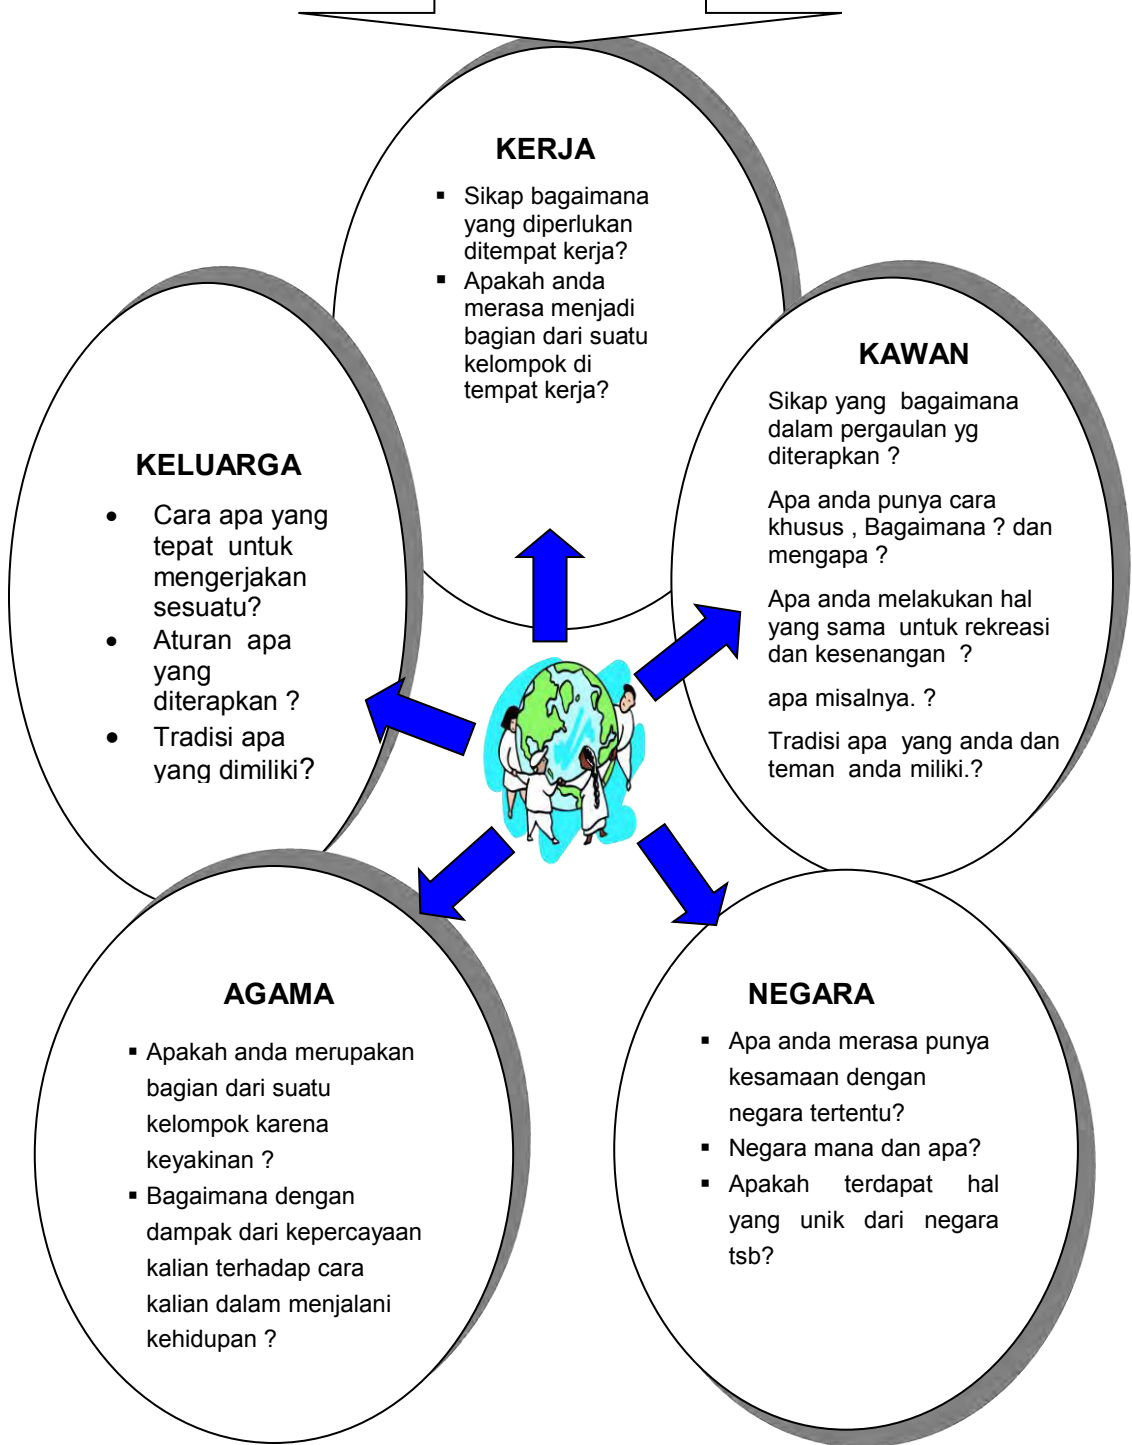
KERJA

- Sikap bagaimana yang diperlukan ditempat kerja?
- Apakah anda merasa menjadi bagian dari suatu kelompok di tempat kerja?

KAWAN

Sikap yang bagaimana dalam pergaulan yg diterapkan ?

Apa anda punya cara khusus , Bagaimana ? dan mengapa ?

Apa anda melakukan hal yang sama untuk rekreasi dan kesenangan ?

apa misalnya. ?

Tradisi apa yang anda dan teman anda miliki.?

KELUARGA

- Cara apa yang tepat untuk mengerjakan sesuatu?
- Aturan apa yang diterapkan ?
- Tradisi apa yang dimiliki?

AGAMA

- Apakah anda merupakan bagian dari suatu kelompok karena keyakinan ?
- Bagaimana dengan dampak dari kepercayaan kalian terhadap cara kalian dalam menjalani kehidupan ?

NEGARA

- Apa anda merasa punya kesamaan dengan negara tertentu?
- Negara mana dan apa?
- Apakah terdapat hal yang unik dari negara tsb?